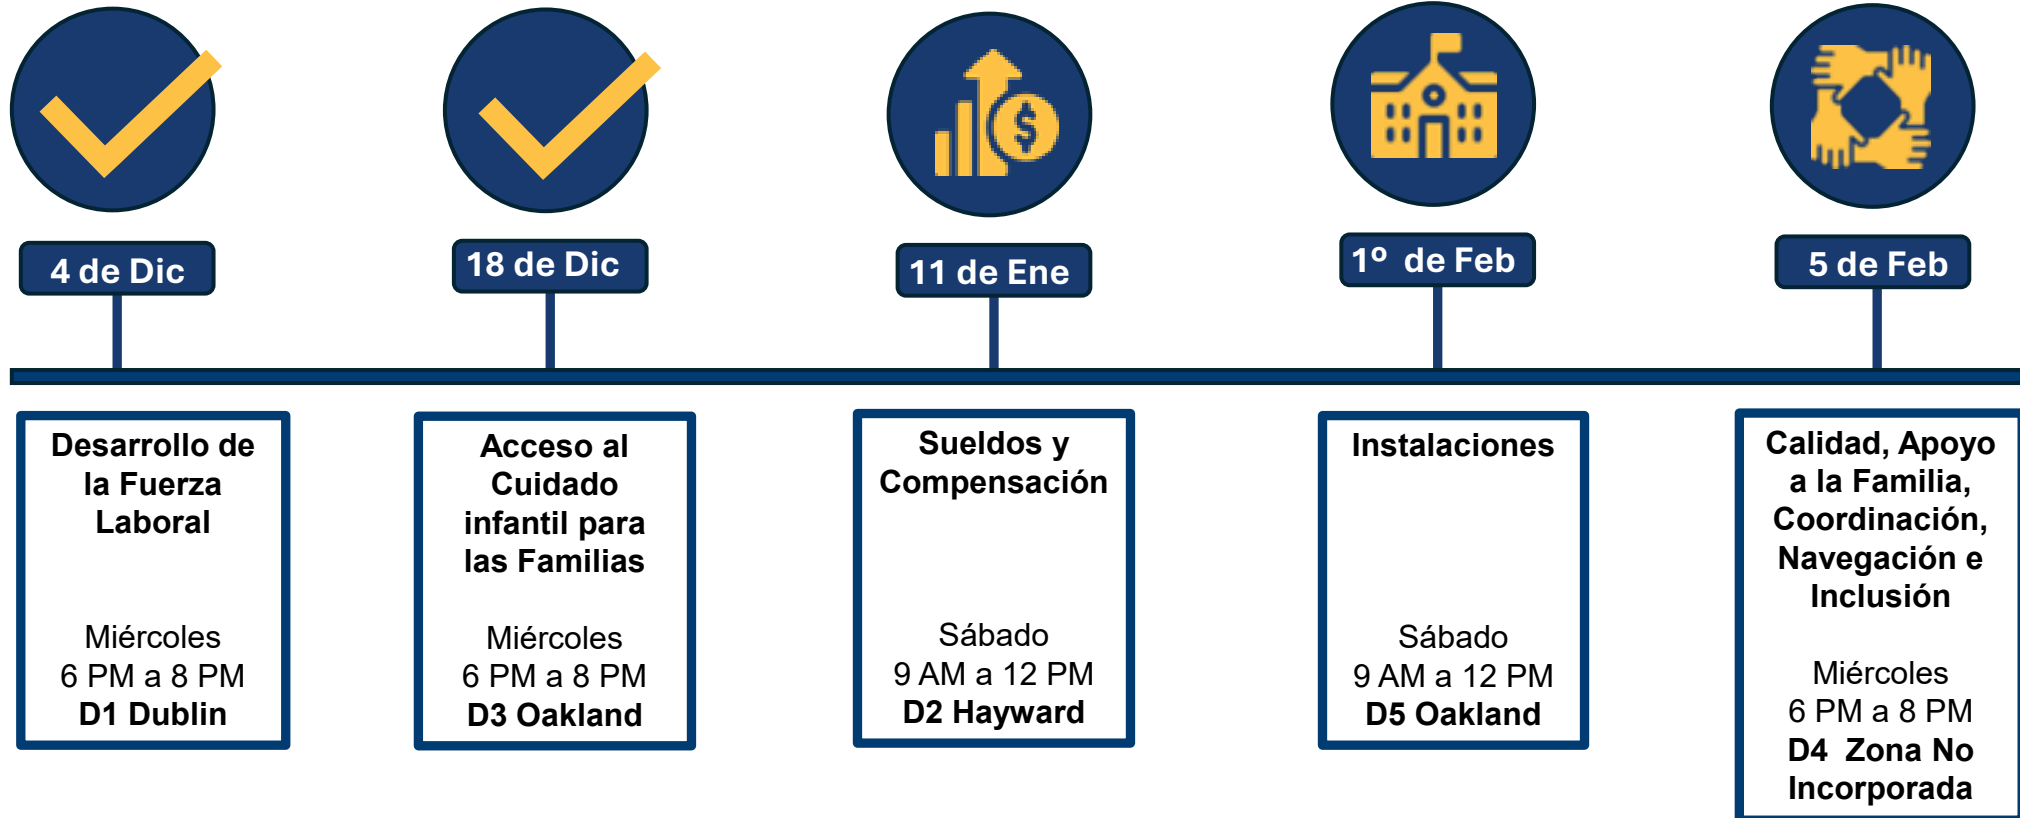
4 de Dic

18 de Dic

11 de Ene

1º de Feb

5 de Feb

Desarrollo de la Fuerza Laboral

Miércoles
6 PM a 8 PM
D1 Dublin

Acceso al Cuidado infantil para las Familias

Miércoles
6 PM a 8 PM
D3 Oakland

Sueldos y Compensación

Sábado
9 AM a 12 PM
D2 Hayward

Instalaciones

Sábado
9 AM a 12 PM
D5 Oakland

Calidad, Apoyo a la Familia, Coordinación, Navegación e Inclusión

Miércoles
6 PM a 8 PM
D4 Zona No Incorporada